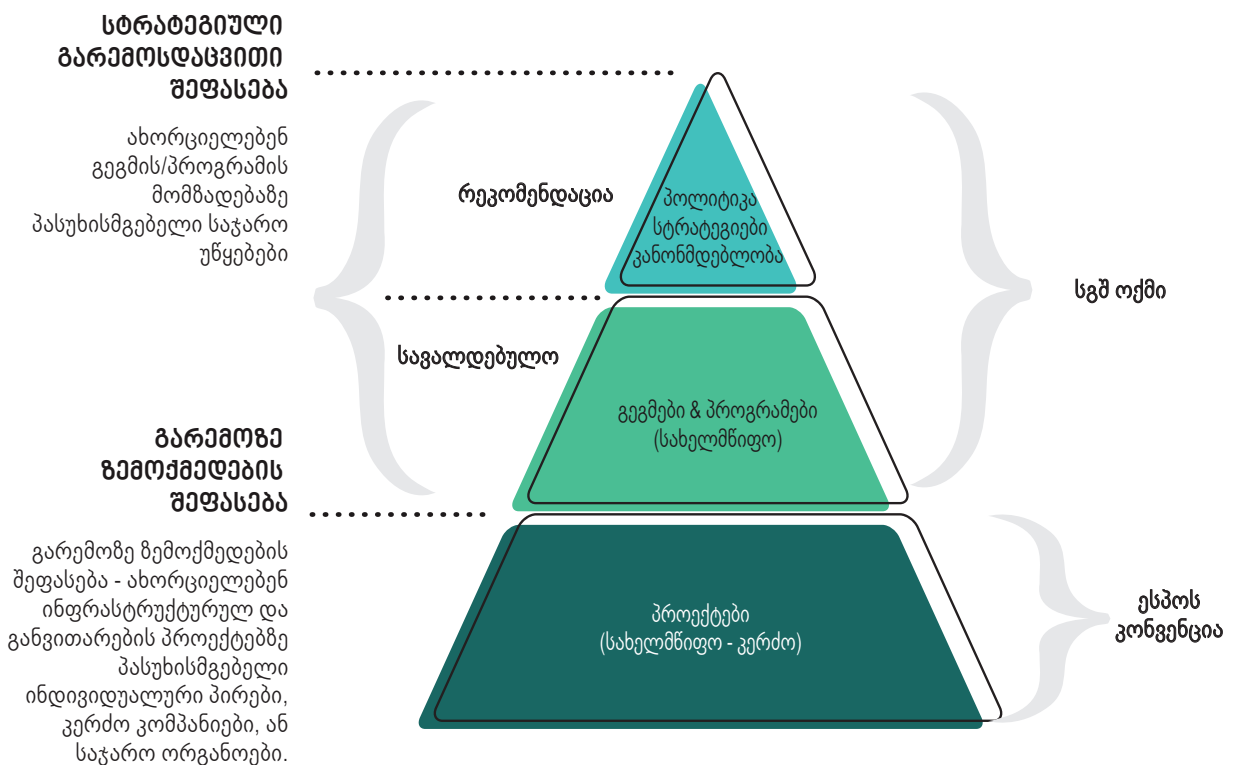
სტრატეგიული გარემოსდაცვითი შეფასება

ახორციელებენ გეგმის/პროგრამის მომზადებაზე პასუხისმგებელი საჯარო უწყებები

რეკომენდაცია

პოლიტიკა
სტრატეგიები
კანონმდებლობა

სავალდებულო

გეგმები & პროგრამები
(სახელმწიფო)

სგშ ოქმი

გარემოზე ზემოქმედების შეფასება

გარემოზე ზემოქმედების შეფასება - ახორციელებენ ინფრასტრუქტურულ და განვითარების პროექტებზე პასუხისმგებელი ინდივიდუალური პირები, კერძო კომპანიები, ან საჯარო ორგანოები.

პროექტები
(სახელმწიფო - კერძო)

ესპოს კონვენცია